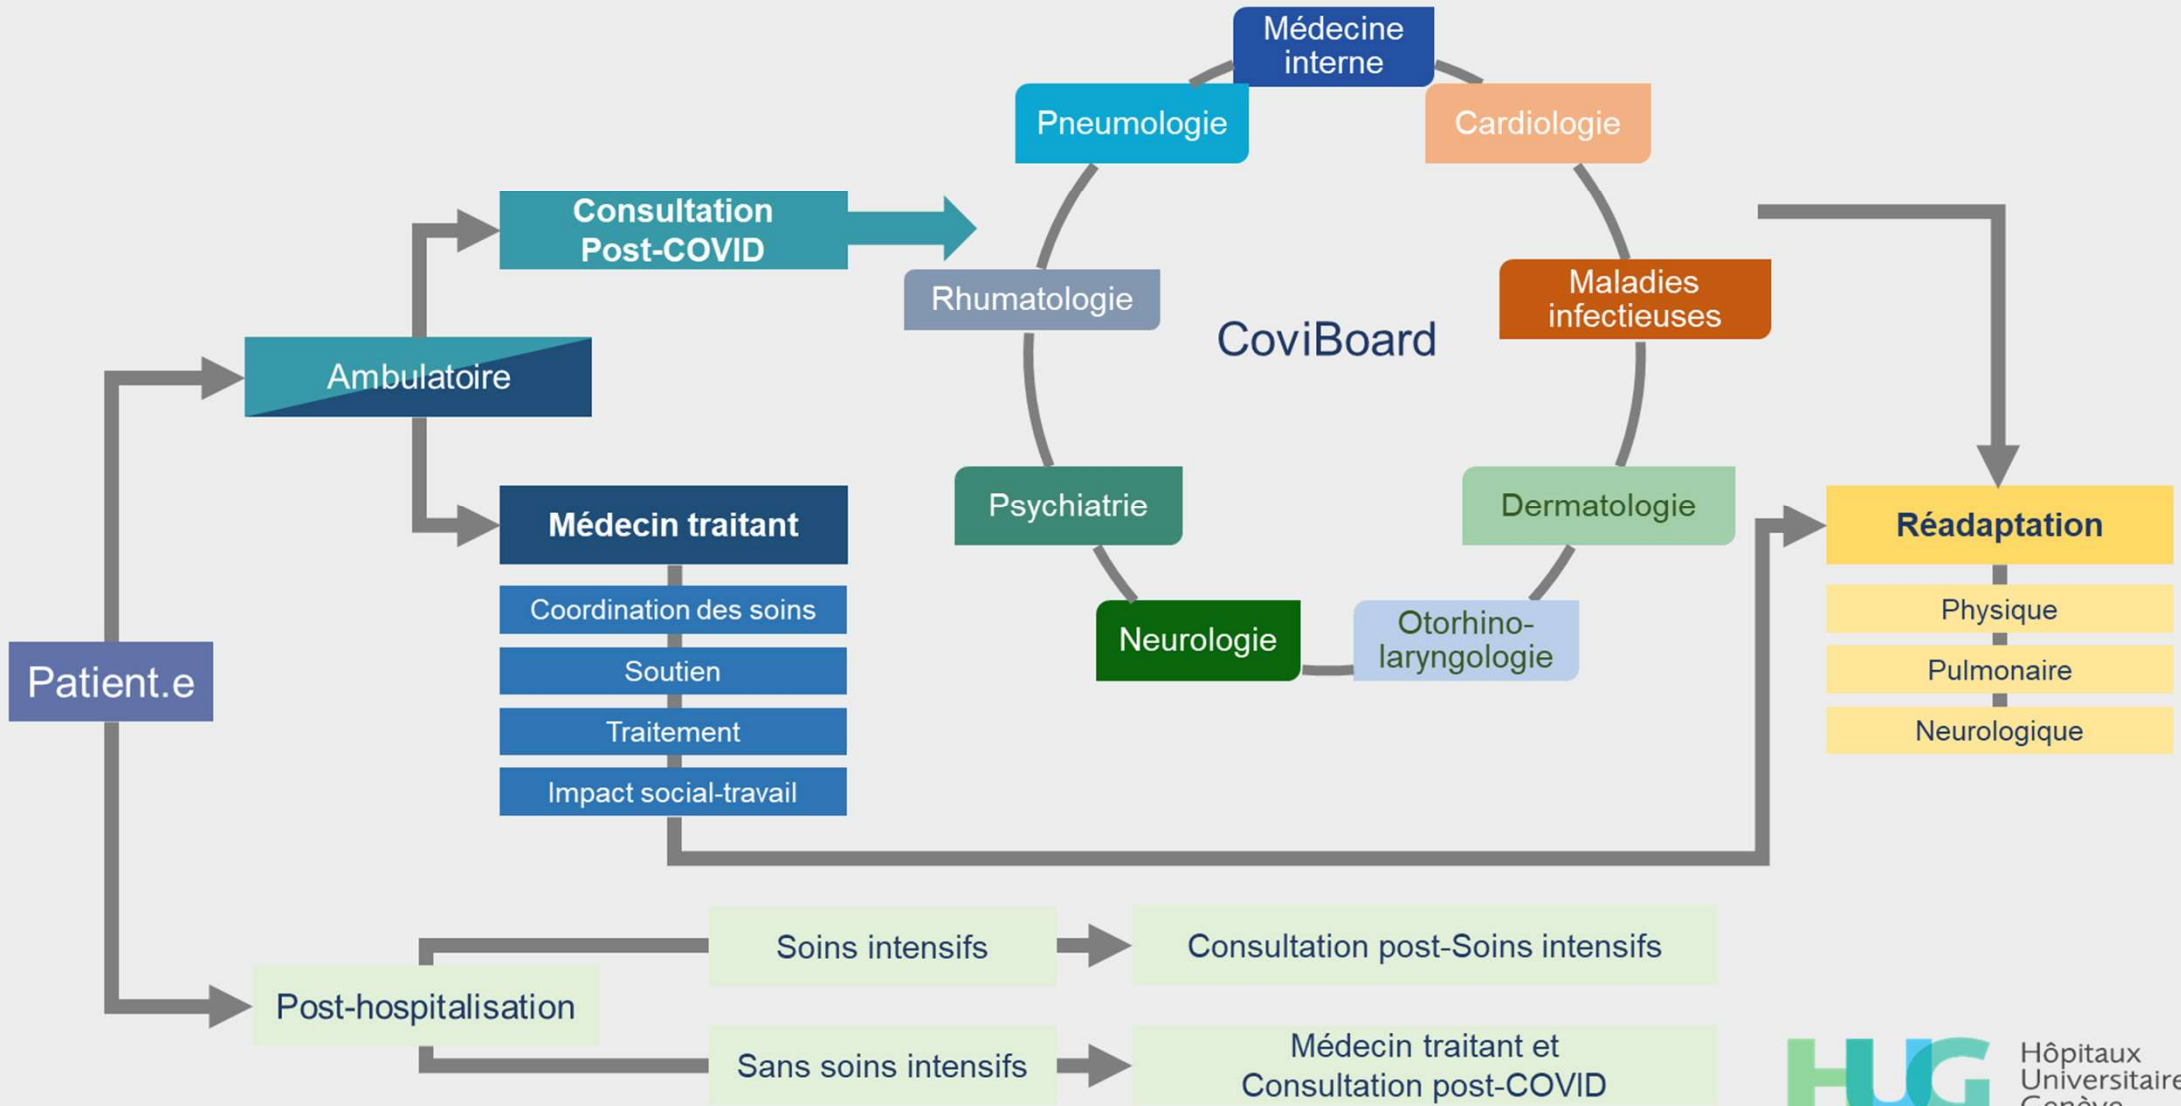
Médecine interne

Pneumologie

Cardiologie

Consultation Post-COVID

Rhumatologie

CoviBoard

Maladies infectieuses

Ambulatoire

Psychiatrie

Dermatologie

Médecin traitant

Réadaptation

Coordination des soins

Neurologie

Otorhino-laryngologie

Physique

Patient.e

Soutien

Pulmonaire

Traitement

Neurologique

Impact social-travail

Soins intensifs

Consultation post-Soins intensifs

Post-hospitalisation

Sans soins intensifs

Médecin traitant et Consultation post-COVID

HUG

Hôpitaux Universitaire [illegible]